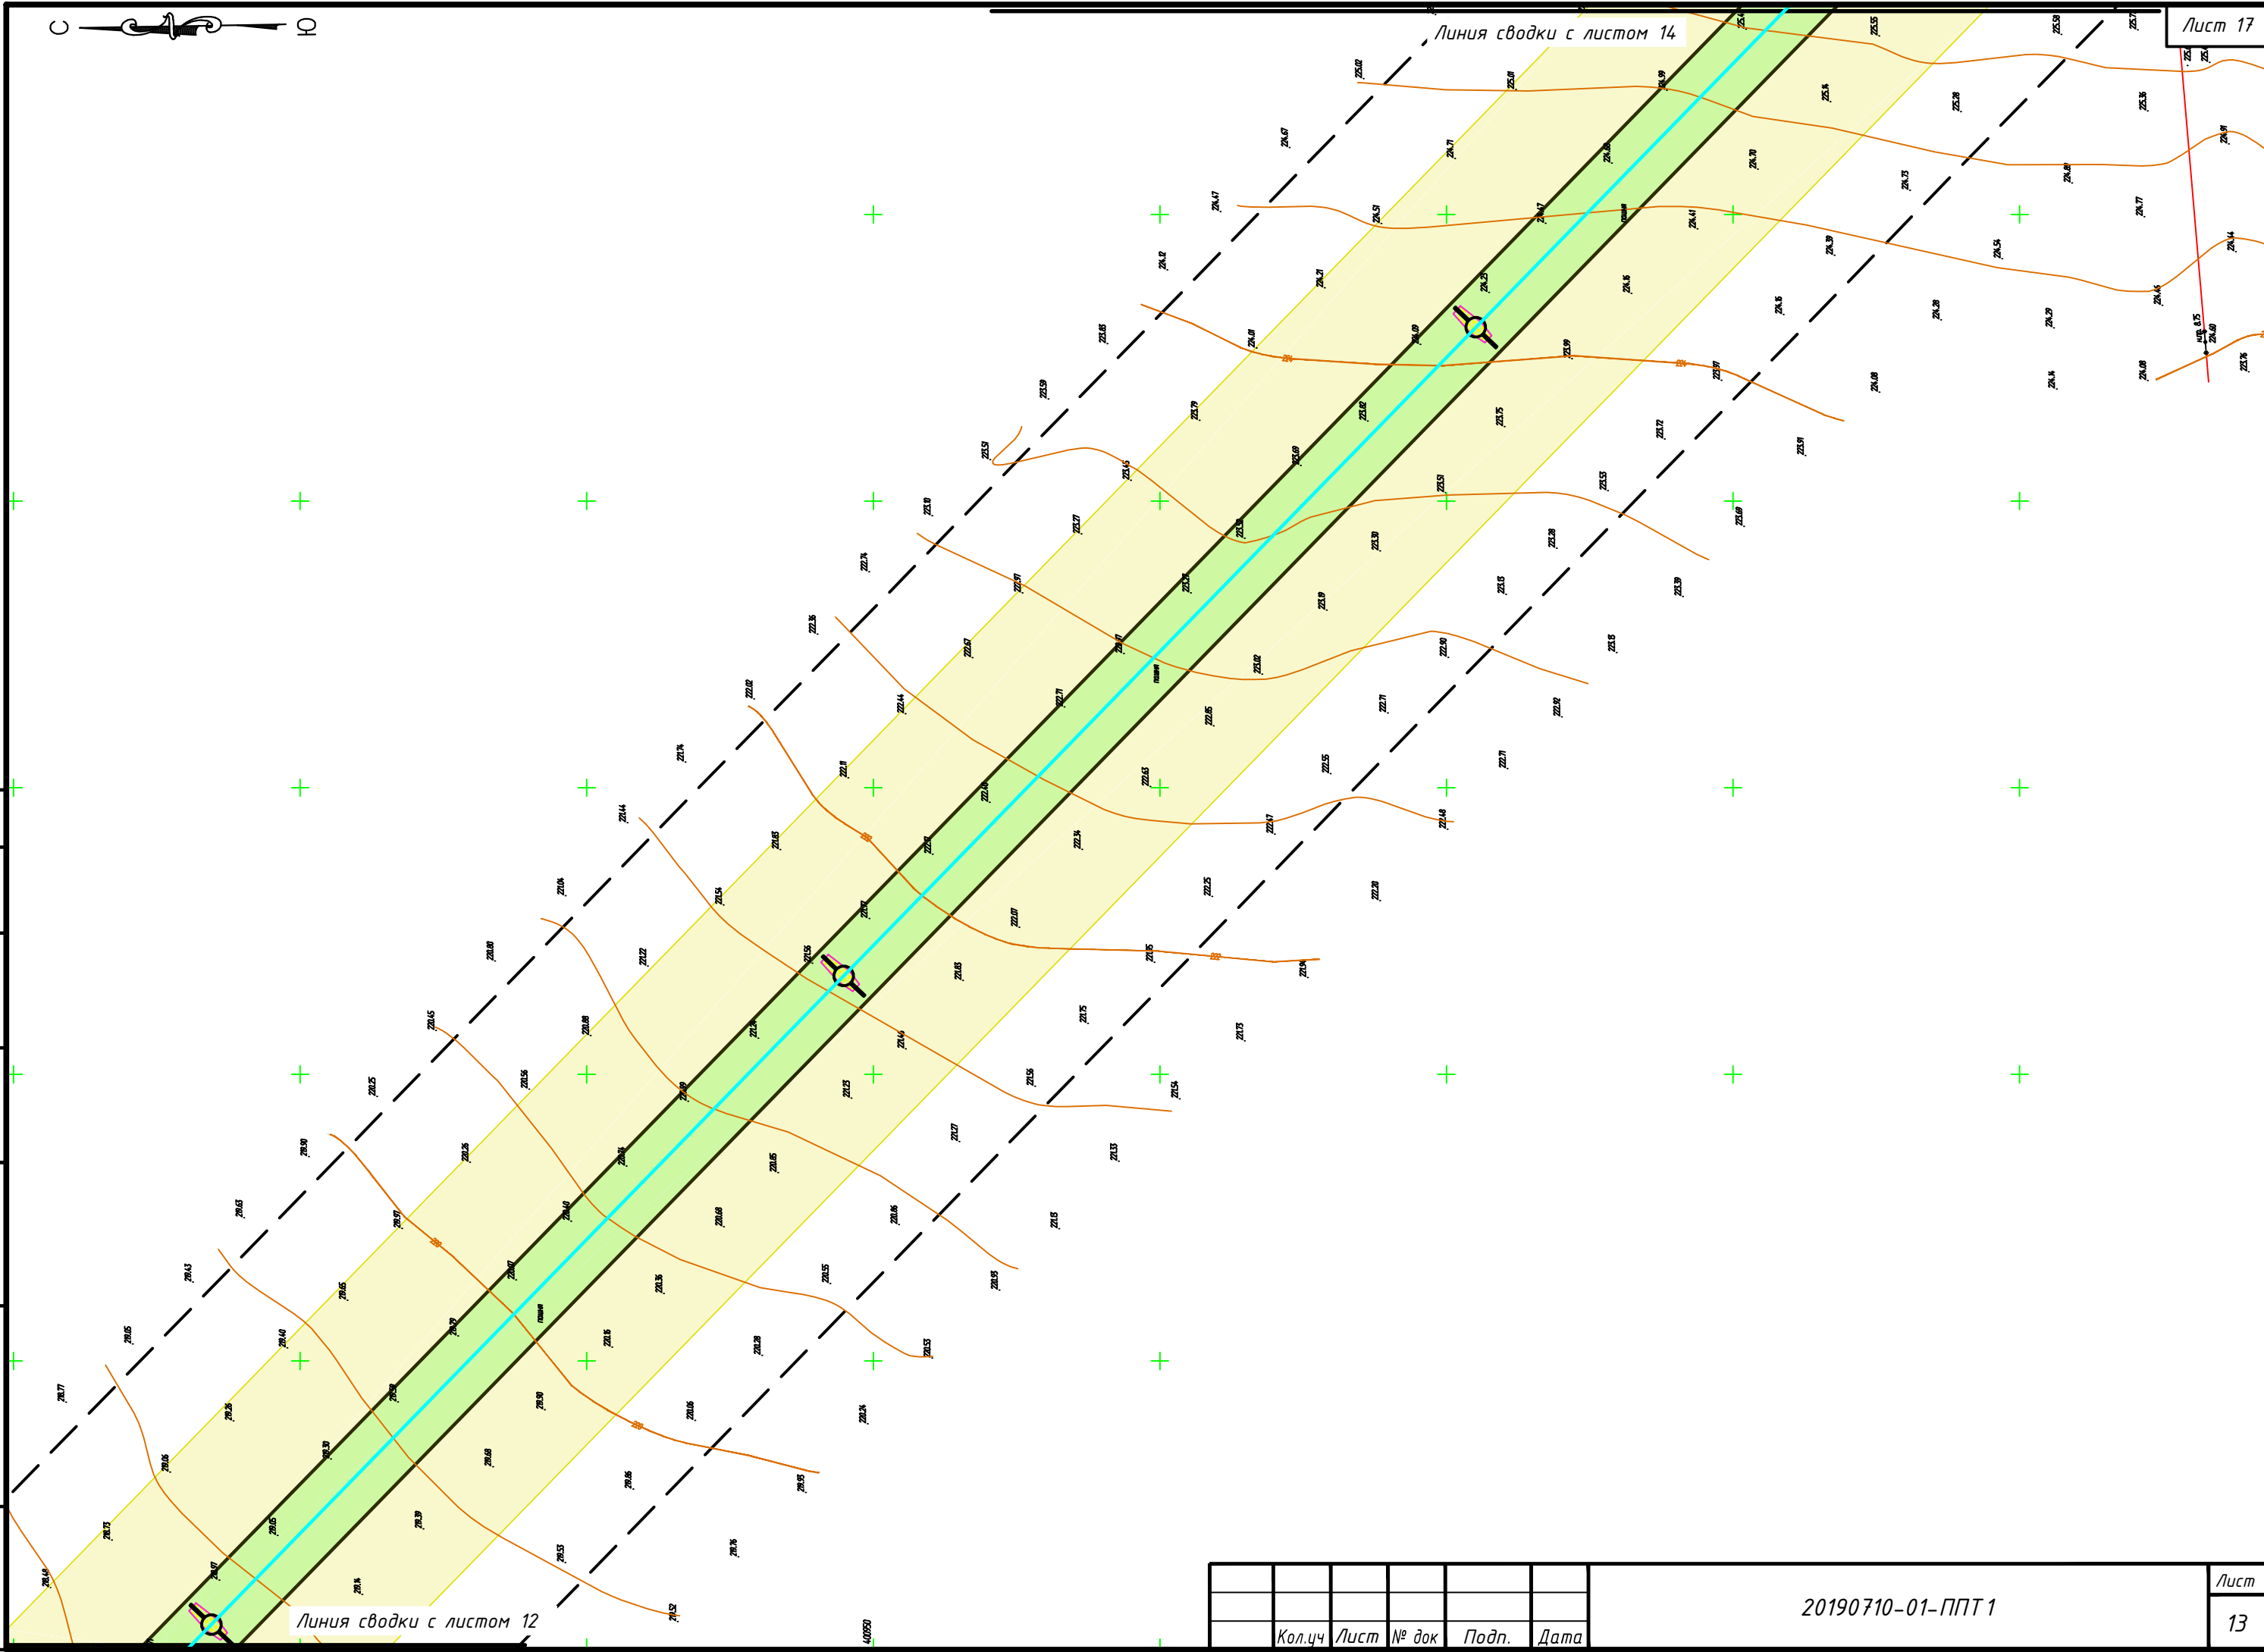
С Ю

Линия сводки с листом 14

Лист 17

Линия сводки с листом 12

| | | | | | | 20190710-01-ППТ1 | Лист |
|---|---|---|---|---|---|---|---|
| | | | | | | | 13 |
| Кол.уч | Лист | № док | Подп. | Дата | | | |